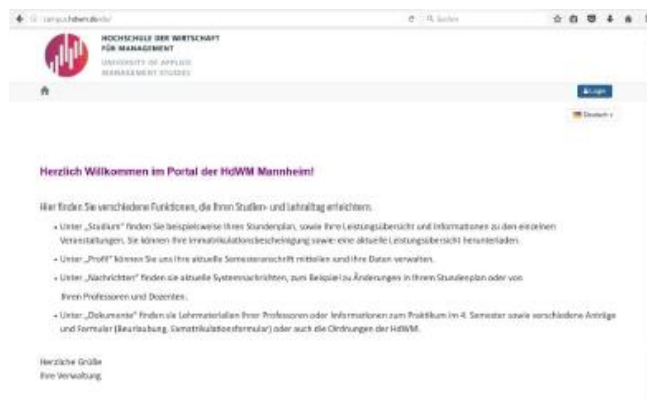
campus.hdwm.de/sb/

Suchen

HOCHSCHULE DER WIRTSCHAFT FÜR MANAGEMENT

UNIVERSITY OF APPLIED MANAGEMENT STUDIES

Login

Deutsch

Herzlich Willkommen im Portal der HdWM Mannheim!

Hier finden Sie verschiedene Funktionen, die Ihnen Studien- und Lehralltag erleichtern.

- Unter „Studium" finden Sie beispielsweise Ihren Stundenplan, sowie Ihre Leistungsübersicht und Informationen zu den einzelnen Veranstaltungen. Sie können Ihre Immatrikulationsbescheinigung sowie eine aktuelle Leistungsübersicht herunterladen.
- Unter „Profil" können Sie uns Ihre aktuelle Semesteranschrift mitteilen und Ihre Daten verwalten.
- Unter „Nachrichten" finden sie aktuelle Systemnachrichten, zum Beispiel zu Änderungen in Ihrem Stundenplan oder von Ihren Professoren und Dozenten.
- Unter „Dokumente" finden sie Lehrmaterialien Ihrer Professoren oder Informationen zum Praktikum im 4. Semester sowie verschiedene Anträge und Formular (Beurlaubung, Exmatrikulationsformular) oder auch die Ordnungen der HdWM.

Herzliche Grüße
Ihre Verwaltung